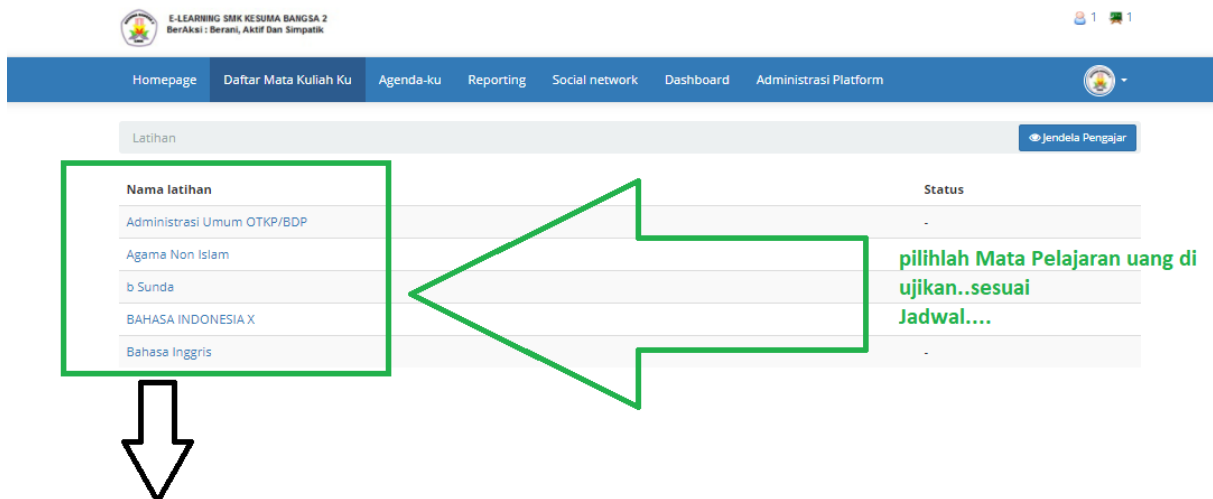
E-LEARNING SMK KESUMA BANGSA 2
BerAksi : Berani, Aktif Dan Simpatik

1 1

Homepage Daftar Mata Kuliah Ku Agenda-ku Reporting Social network Dashboard Administrasi Platform

Latihan

Jendela Pengajar

| Nama latihan | Status |
|---|---|
| Administrasi Umum OTKP/BDP | - |
| Agama Non Islam | |
| b Sunda | |
| BAHASA INDONESIA X | |
| Bahasa Inggris | - |

pilihlah Mata Pelajaran uang di ujikan..sesuai Jadwal....